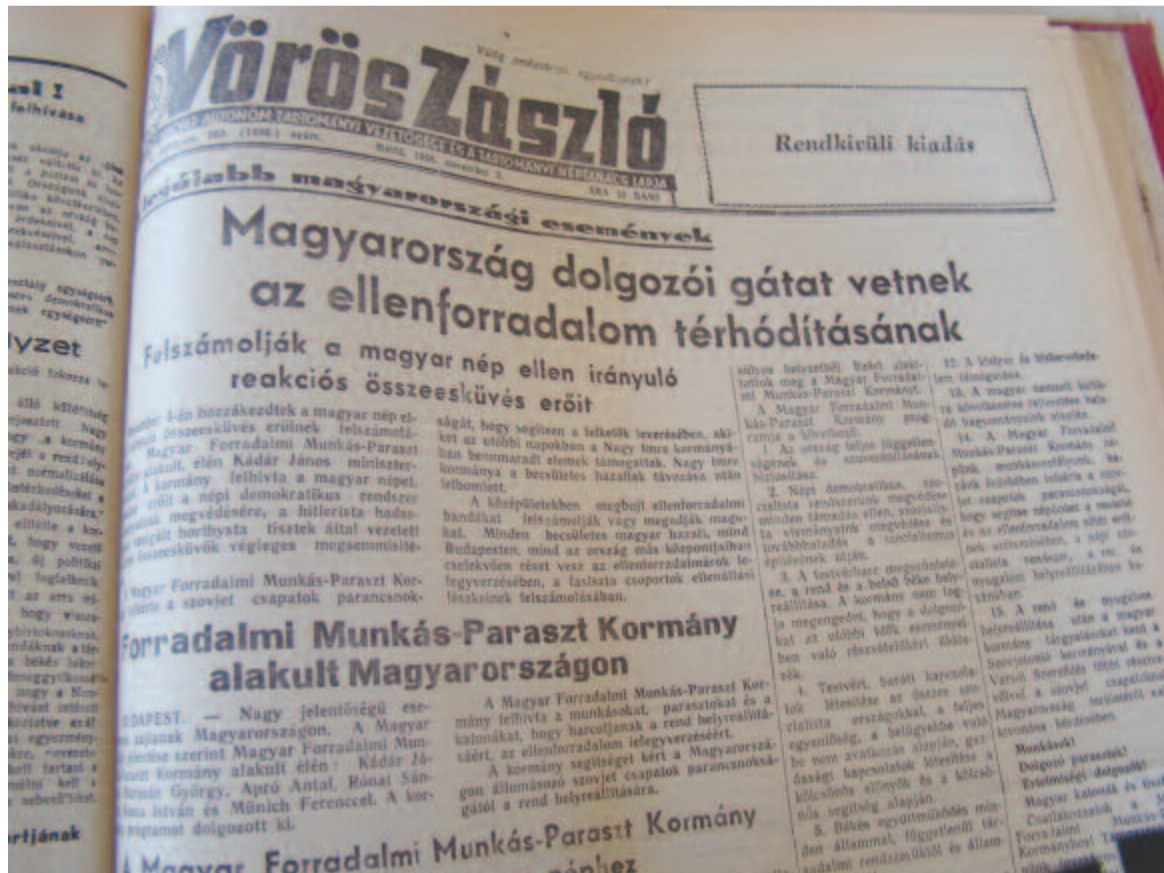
al !
felhívása

lyzet

rtjának

Vörös Zászló

Rendkívüli kiadás

Legújabb magyarországi események

Magyarország dolgozói gátat vetnek az ellenforradalom térhódításának

Felszámolják a magyar nép ellen irányuló reakciós összeesküvés erőit

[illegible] 4-én hozzákezdtek a magyar nép ellenes összeesküvés erőinek felszámolásához. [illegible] Magyar Forradalmi Munkás-Paraszt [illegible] alakult, élén Kádár János miniszterelnökkel. A kormány felhívta a magyar népet, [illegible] erőit a népi demokratikus rendszer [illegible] megvédésére, a hitlerista hadsereg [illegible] horthysta tisztek által vezetett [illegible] összeesküvők végleges megsemmisítésére.

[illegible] Magyar Forradalmi Munkás-Paraszt Kormány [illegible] a szovjet csapatok parancsnok-

ságát, hogy segítsen a felkelők leverésében, akiket az utóbbi napokban a Nagy Imre kormányában benmaradt elemek támogattak. Nagy Imre kormánya a becsületes hazafiak távozása után feloszlott.

A központokban megbújt ellenforradalmi bandákat felszámolják vagy megadják magukat. Minden becsületes magyar hazafi, mind Budapesten, mind az ország más központjaiban cselekvően részt vesz az ellenforradalmárok lefegyverzésében, a fasiszta csoportok ellenállási fészkeinek felszámolásában.

Forradalmi Munkás-Paraszt Kormány alakult Magyarországon

BUDAPEST. — Nagy jelentőségű események zajlanak Magyarországon. A Magyar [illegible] szerint Magyar Forradalmi Munkás-Paraszt Kormány alakult élén: Kádár János, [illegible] György, Apró Antal, Rónai Sándor, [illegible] István és Münich Ferenccel. A kormány programot dolgozott ki.

A Magyar Forradalmi Munkás-Paraszt Kormány felhívta a munkásokat, parasztokat és a katonákat, hogy harcoljanak a rend helyreállításáért, az ellenforradalom lefegyverzéséért.

A kormány segítséget kért a Magyarországon állomásozó szovjet csapatok parancsnokságától a rend helyreállítására.

A Magyar Forradalmi Munkás-Paraszt Kormány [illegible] népéhez

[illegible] helyzetről. Ezért alakították meg a Magyar Forradalmi Munkás-Paraszt Kormányt.

A Magyar Forradalmi Munkás-Paraszt Kormány programja a következő:

1. Az ország teljes függetlenségének és szuverenitásának biztosítása.

2. Népi demokratikus, szocialista rendszerünk megvédése minden támadás ellen, szocialista vívmányaink megvédése és továbbfejlesztése a szocializmus építésének útján.

3. A testvérharc megszüntetése, a rend és a belső béke helyreállítása. A kormány nem fogja megengedni, hogy a dolgozókat az utóbbi idők eseményeiben való részvételükért üldözzék.

4. Testvéri, baráti kapcsolatok létesítése az összes szocialista országokkal, a teljes egyenlőség, a beavatkozás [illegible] alapján, gazdasági kapcsolatok létesítése a kölcsönös előnyök és a kölcsönös segítség alapján.

5. Békés együttműködés minden állammal, függetlenül társadalmi rendszerüktől és állam-

12. A kisipar és kiskereskedelem támogatása.

13. A magyar nemzeti kultúra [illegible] hagyományainak alapján.

14. A Magyar Forradalmi Munkás-Paraszt Kormány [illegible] népünk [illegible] hogy segítse népünket a reakció és az ellenforradalom elleni harcban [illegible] szocialista rendszer, a rend és nyugalom helyreállításában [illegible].

15. A rend és nyugalom helyreállítása után a magyar kormány tárgyalásokat kezd a Szovjetunió kormányával és a Varsói Szerződés többi résztvevőjével a szovjet csapatok Magyarország területéről való kivonása kérdésében.

Munkások!
Dolgozó parasztok!
Értelmiségi dolgozók!
Magyar katonák és tisztek!
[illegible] Forradalmi Munkás-Paraszt Kormányhoz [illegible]